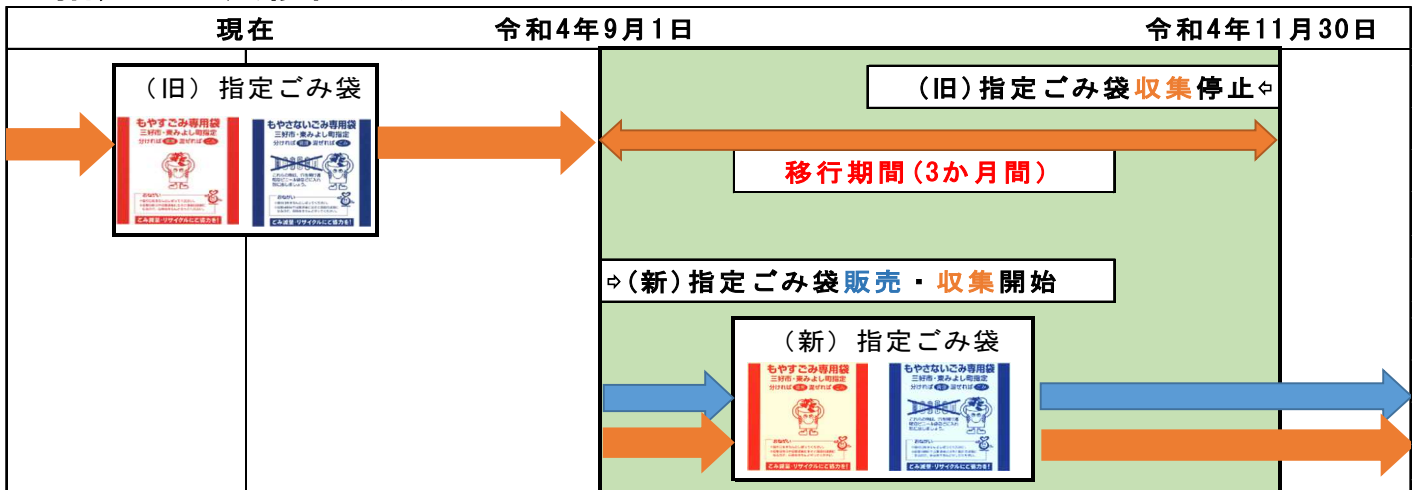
| 現在 | 令和4年9月1日 | 令和4年11月30日 |
|---|---|---|

（旧）指定ごみ袋

もやすごみ専用袋
三好市・東みよし町指定
分ければ資源 混ぜればごみ

ごみ減量・リサイクルにご協力を！

もやさないごみ専用袋
三好市・東みよし町指定
分ければ資源 混ぜればごみ

ごみ減量・リサイクルにご協力を！

（旧）指定ごみ袋収集停止⇦

移行期間（3か月間）

⇨（新）指定ごみ袋販売・収集開始

（新）指定ごみ袋

もやすごみ専用袋
三好市・東みよし町指定
分ければ資源 混ぜればごみ

ごみ減量・リサイクルにご協力を！

もやさないごみ専用袋
三好市・東みよし町指定
分ければ資源 混ぜればごみ

ごみ減量・リサイクルにご協力を！